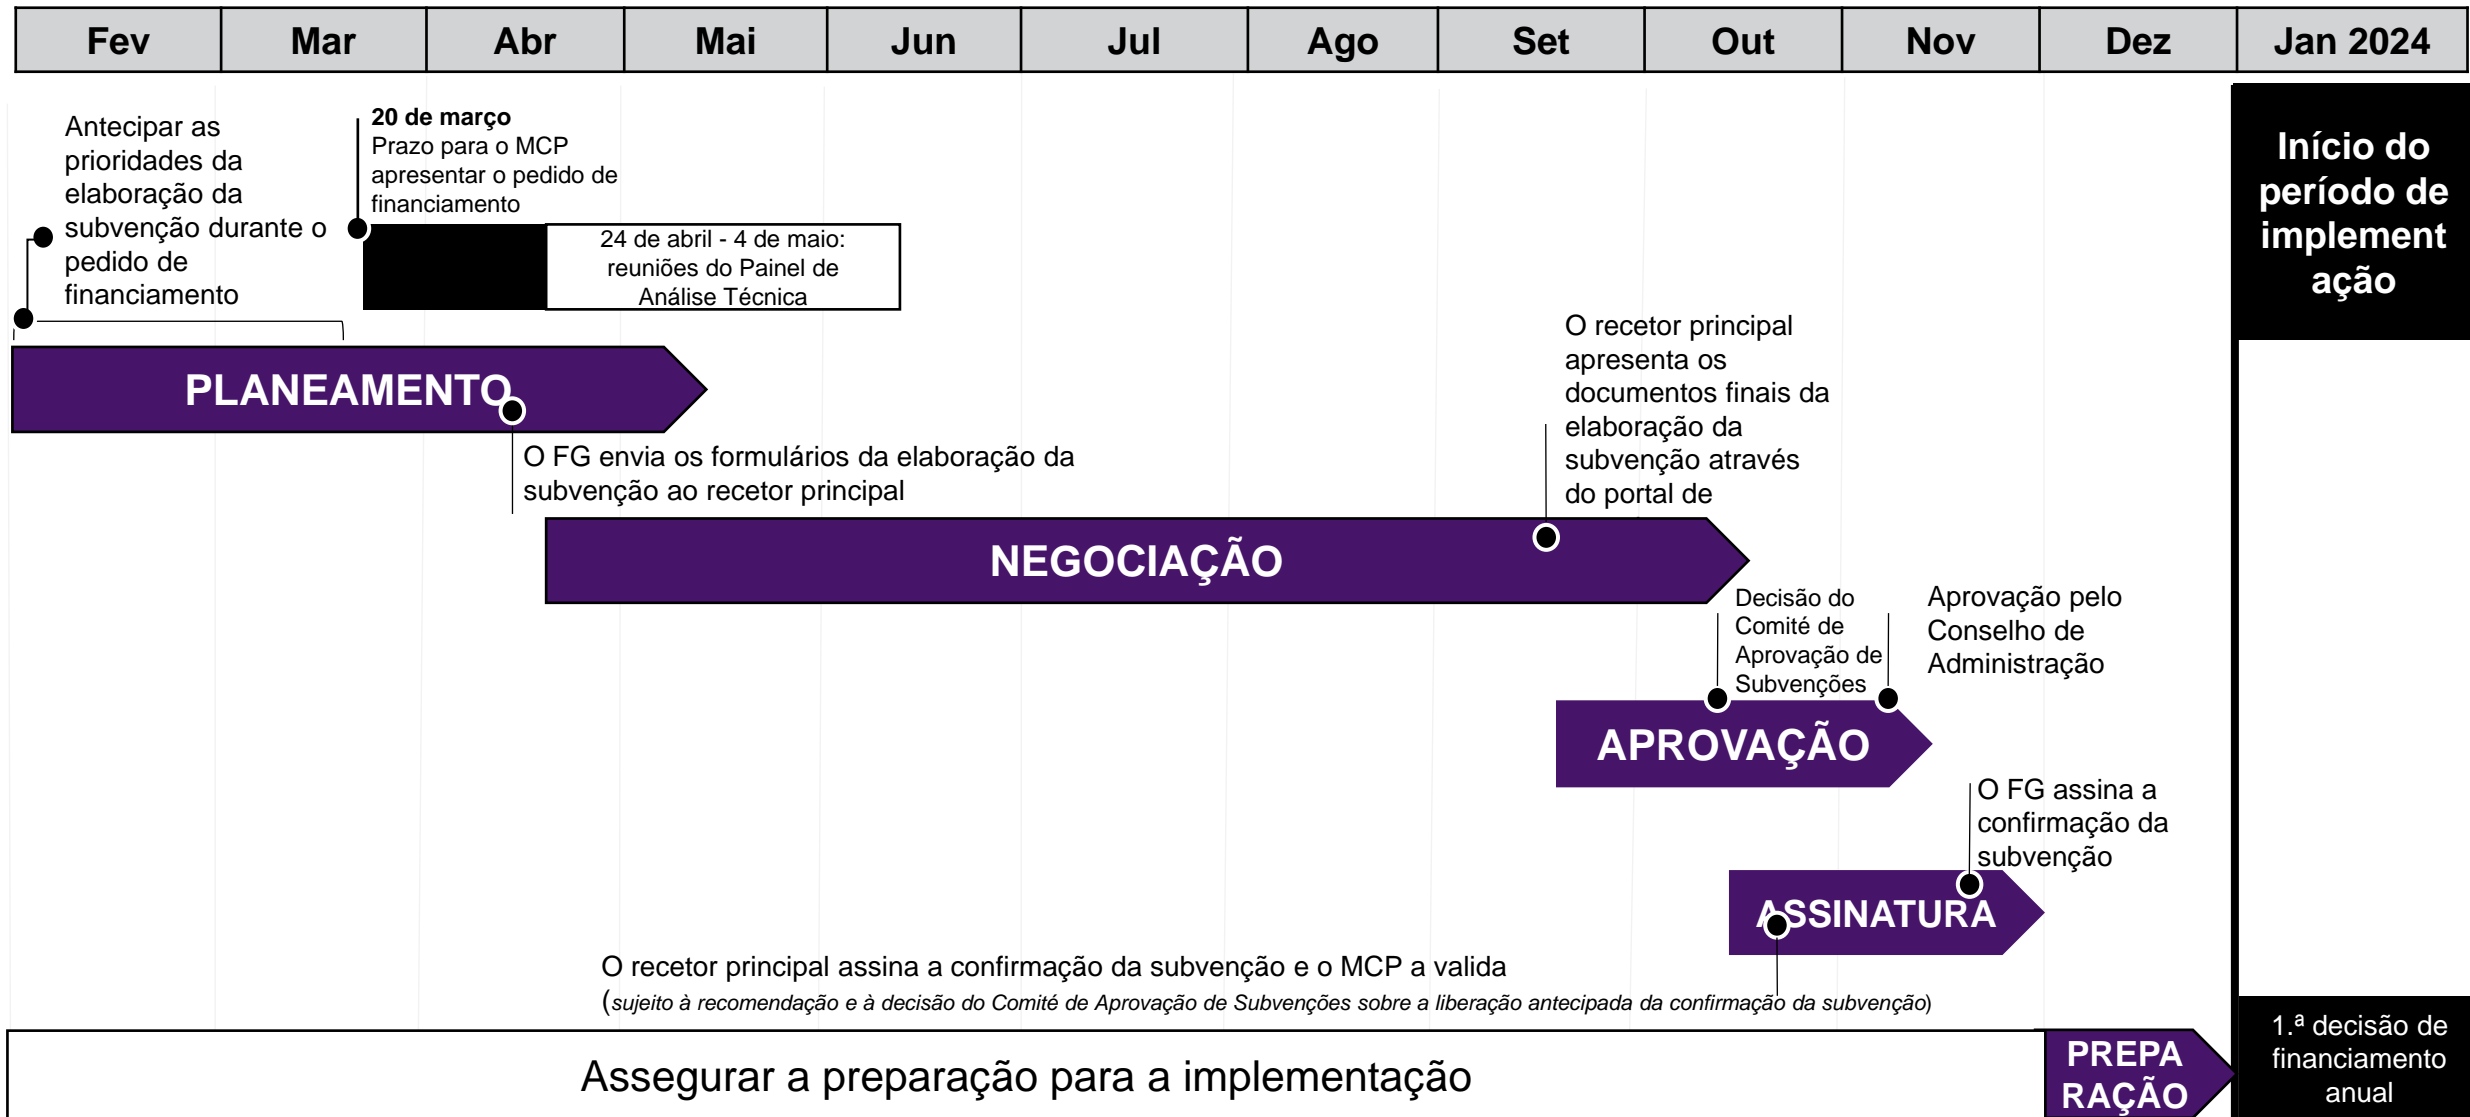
| Fev | Mar | Abr | Mai | Jun | Jul | Ago | Set | Out | Nov | Dez | Jan 2024 |
|---|---|---|---|---|---|---|---|---|---|---|---|

Antecipar as prioridades da elaboração da subvenção durante o pedido de financiamento

**20 de março**
Prazo para o MCP apresentar o pedido de financiamento

24 de abril - 4 de maio: reuniões do Painel de Análise Técnica

Início do período de implementação

PLANEAMENTO

O FG envia os formulários da elaboração da subvenção ao recetor principal

O recetor principal apresenta os documentos finais da elaboração da subvenção através do portal de

NEGOCIAÇÃO

Decisão do Comité de Aprovação de Subvenções

Aprovação pelo Conselho de Administração

APROVAÇÃO

O FG assina a confirmação da subvenção

ASSINATURA

O recetor principal assina a confirmação da subvenção e o MCP a valida
(*sujeito à recomendação e à decisão do Comité de Aprovação de Subvenções sobre a liberação antecipada da confirmação da subvenção*)

Assegurar a preparação para a implementação

PREPARAÇÃO

1.ª decisão de financiamento anual